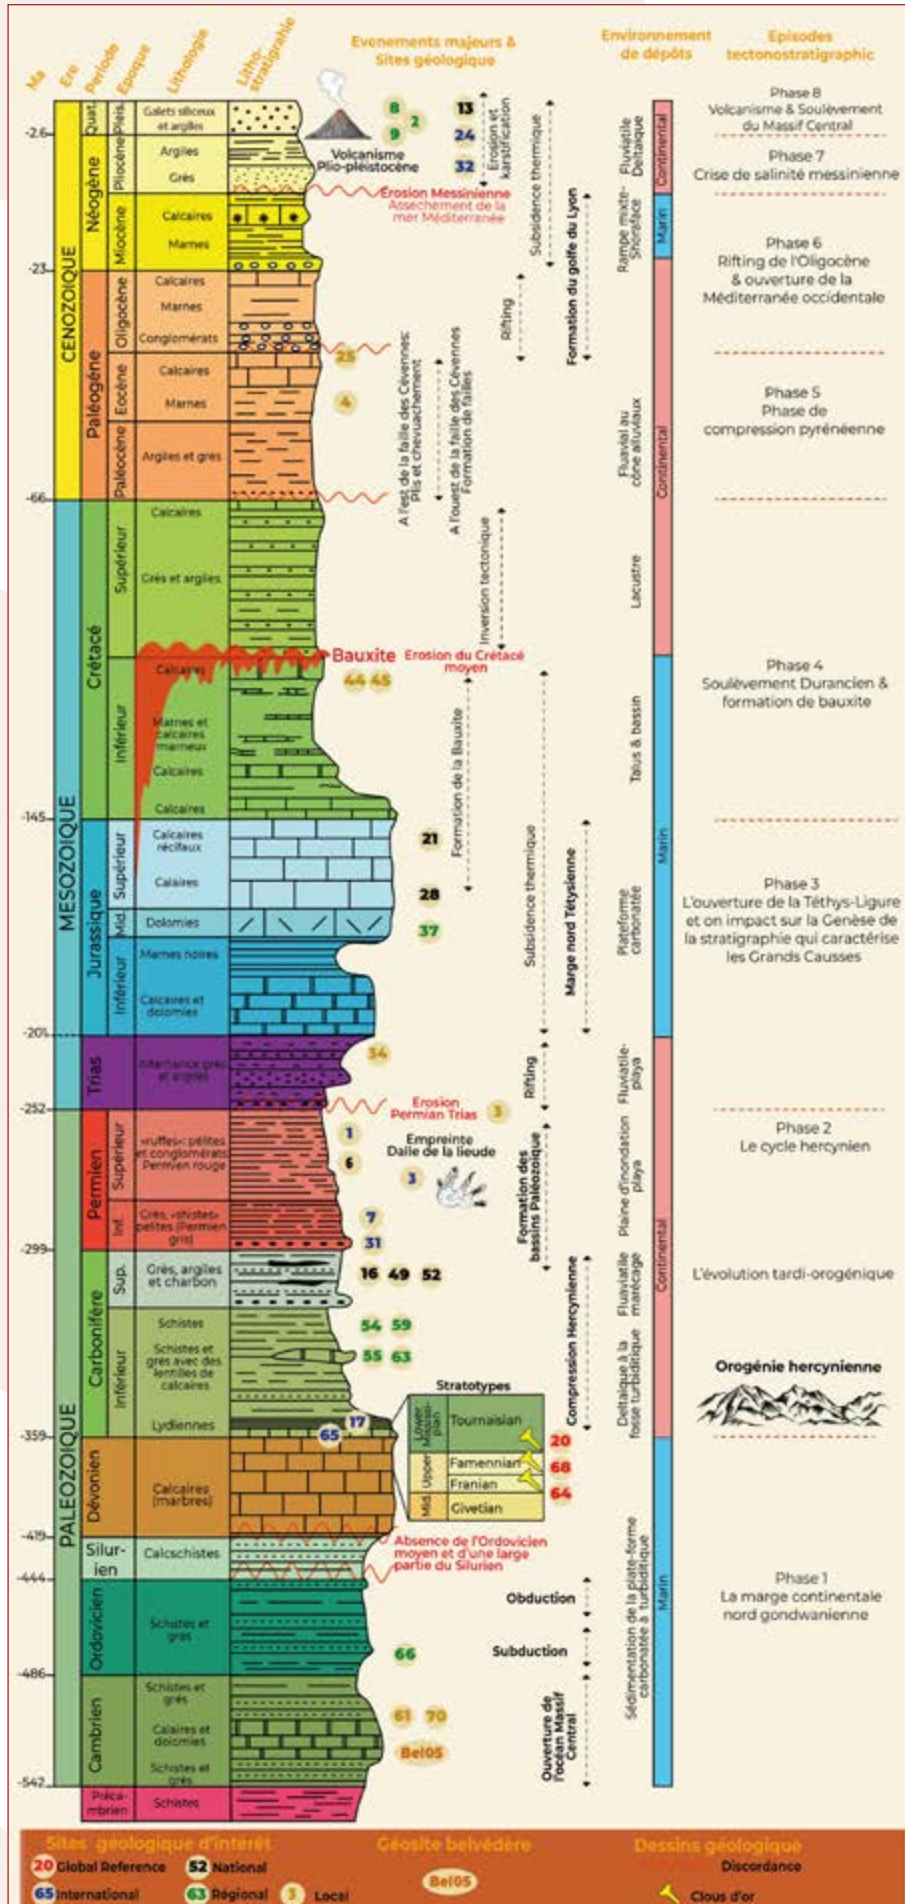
Ma | Ère | Période | Epoque | Lithologie | Litho-stratigraphie | Evenements majeurs & Sites géologique | Environnement de dépôts | Episodes tectonostratigraphic

-2.6
-23
-66
-145
-201
-252
-299
-359
-419
-444
-486
-542

CENOZOIQUE
MESOZOIQUE
PALEOZOIQUE

Quat. Pleis. Galets siliceux et argiles
Néogène Pliocène Argiles Grés
Miocène Calcaires Marnes
Paléogène Oligocène Calcaires Marnes Conglomérats
Eocène Calcaires Marnes
Paléocène Argiles et grés
Crétacé Supérieur Calcaires Grés et argiles
Inférieur Calcaires Marnes et calcaires marneux Calcaires Calcaires
Jurassique Supérieur Calcaires récifaux Calaires
Mid. Dolomies
Inférieur Marnes noires Calcaires et dolomies
Trias Alternance grès et argiles
Permien Supérieur «ruffes» pélites et conglomérats Permien rouge
Inf. Grés, «shistes» pelites (Permien gris)
Carbonifère Sup. Grés, argiles et charbon
Inférieur Schistes Schistes et grés avec des lentilles de calcaires Lydiennes
Dévonien Calcaires (marbres)
Silurien Calcschistes
Ordovicien Schistes et grés
Cambrien Schistes et grés Calaires et dolomies Schistes et grés
Précambrien Schistes

8 2 9 13 24 32
Volcanisme Plio-pléistocène
Erosion et karstification
Erosion Messinienne
Assechement de la mer Méditerranée
Subsidence thermique
Rifting
Formation du golfe du Lyon
25
4
A l'est de la faille des Cévennes: Plis et chevauchement
A l'ouest de la faille des Cévennes Formation de failles
Inversion tectonique
Bauxite
Erosion du Crétacé moyen
44 45
Formation de la Bauxite
21
28
37
Subsidence thermique
Marge nord Téthysienne
34
Rifting
Erosion Permian Trias
3
1
6
Empreinte Daile de la lieude
3
7
31
Formation des bassins Paléozoique
16 49 52
54 59
55 63
Compression Hercynienne
Stratotypes
65 17
Lower Mississi-pian Tournaisian
Upper Famennian Franian
Mid. Givetian
20
68
64
Absence de l'Ordovicien moyen et d'une large partie du Silurien
Obduction
66
Subduction
61 70
Bel05
Ouverture de l'océan Massif Central

Fluviatile Deltaique
Rampe mixte Shoreface
Fluvial au cône alluviaux
Lacustre
Talus & bassin
Plateforme carbonatée
Fluviatile-playa
Plaine d'inondation playa
Fluviatile marécage
Deltaique à la fosse turbiditique
Sédimentation de la plate-forme carbonatée à turbiditique
Continental
Marin
Continental
Marin
Continental
Marin

Phase 8
Volcanisme & Soulèvement du Massif Central
Phase 7
Crise de salinité messinienne
Phase 6
Rifting de l'Oligocène & ouverture de la Méditerranée occidentale
Phase 5
Phase de compression pyrénéenne
Phase 4
Soulèvement Durancien & formation de bauxite
Phase 3
L'ouverture de la Téthys-Ligure et on impact sur la Genèse de la stratigraphie qui caractérise les Grands Causses
Phase 2
Le cycle hercynien
L'évolution tardi-orogénique
Orogénie hercynienne
Phase 1
La marge continentale nord gondwanienne

Sites géologique d'intérêt
20 Global Reference
52 National
65 International
63 Régional
3 Local
Géosite belvédère
Bel05
Dessins géologique
Discordance
Clous d'or